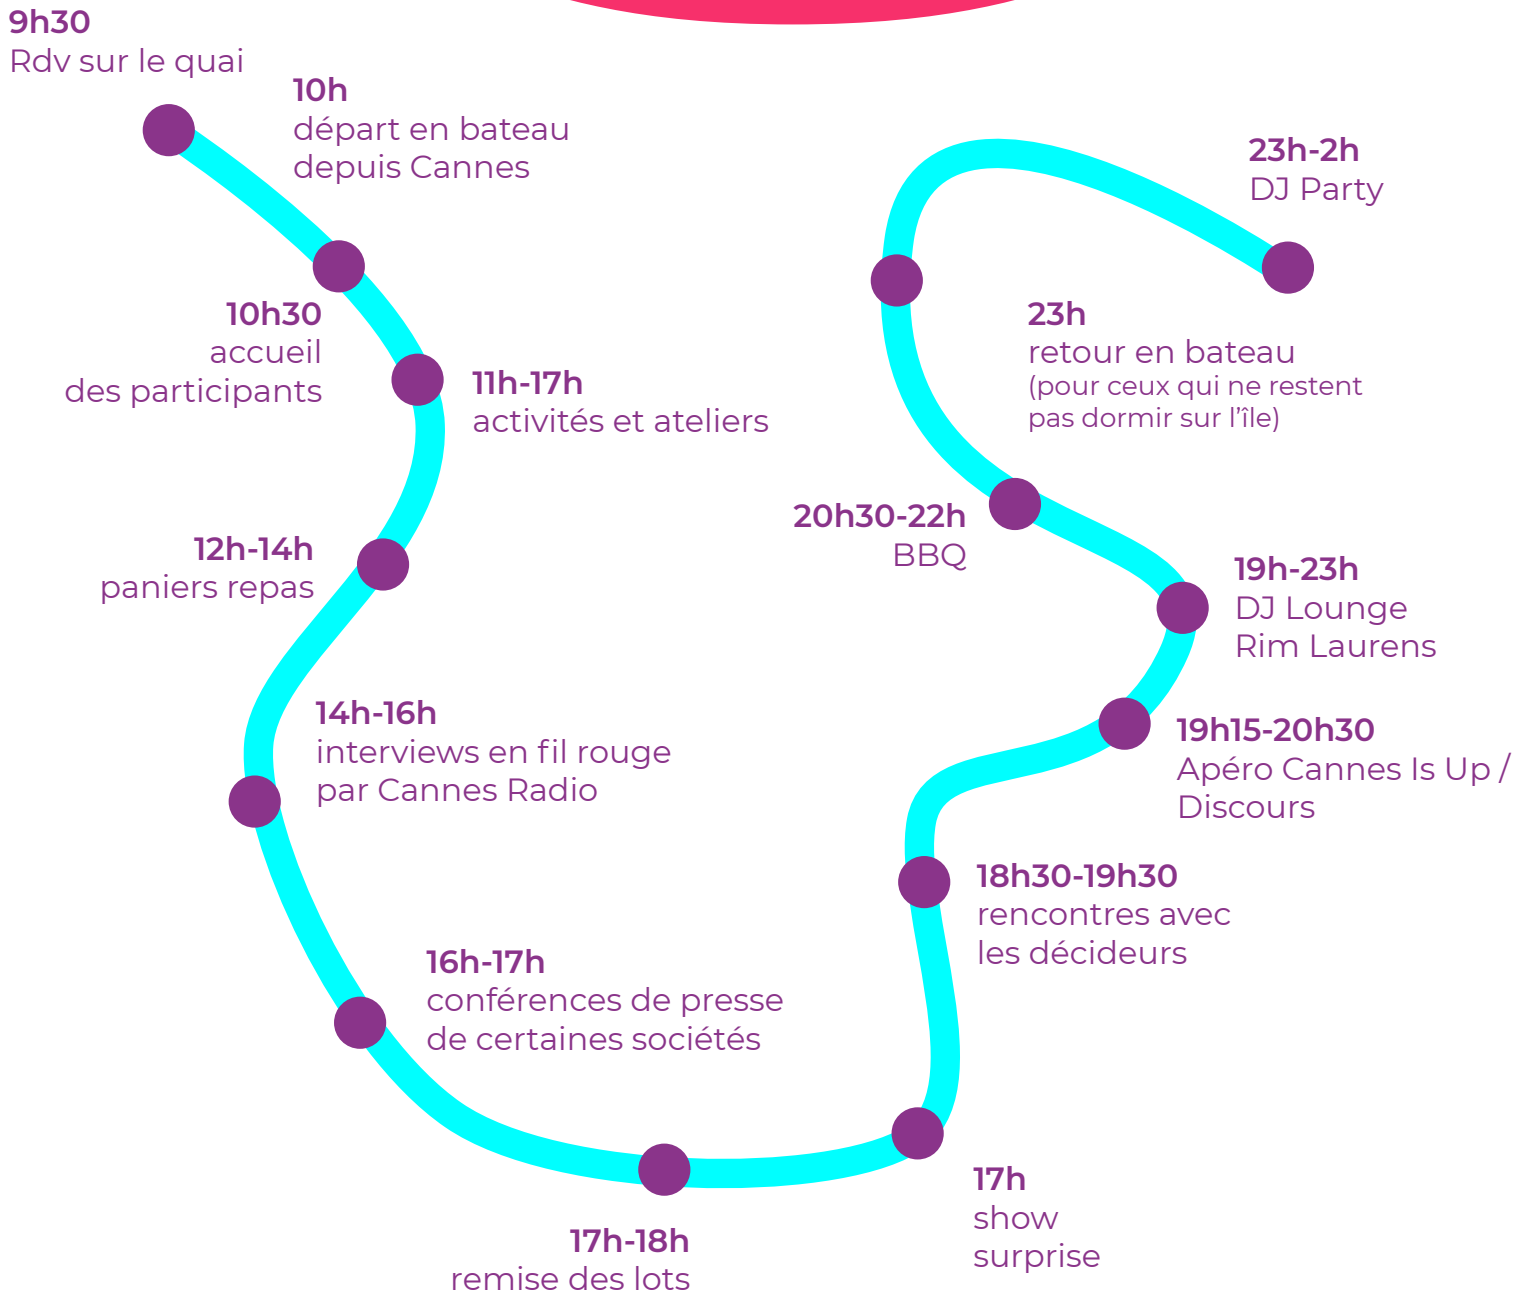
9h30
Rdv sur le quai

10h
départ en bateau depuis Cannes

10h30
accueil des participants

11h-17h
activités et ateliers

12h-14h
paniers repas

14h-16h
interviews en fil rouge par Cannes Radio

16h-17h
conférences de presse de certaines sociétés

17h-18h
remise des lots

17h
show surprise

18h30-19h30
rencontres avec les décideurs

19h15-20h30
Apéro Cannes Is Up / Discours

19h-23h
DJ Lounge Rim Laurens

20h30-22h
BBQ

23h
retour en bateau
(pour ceux qui ne restent pas dormir sur l'île)

23h-2h
DJ Party